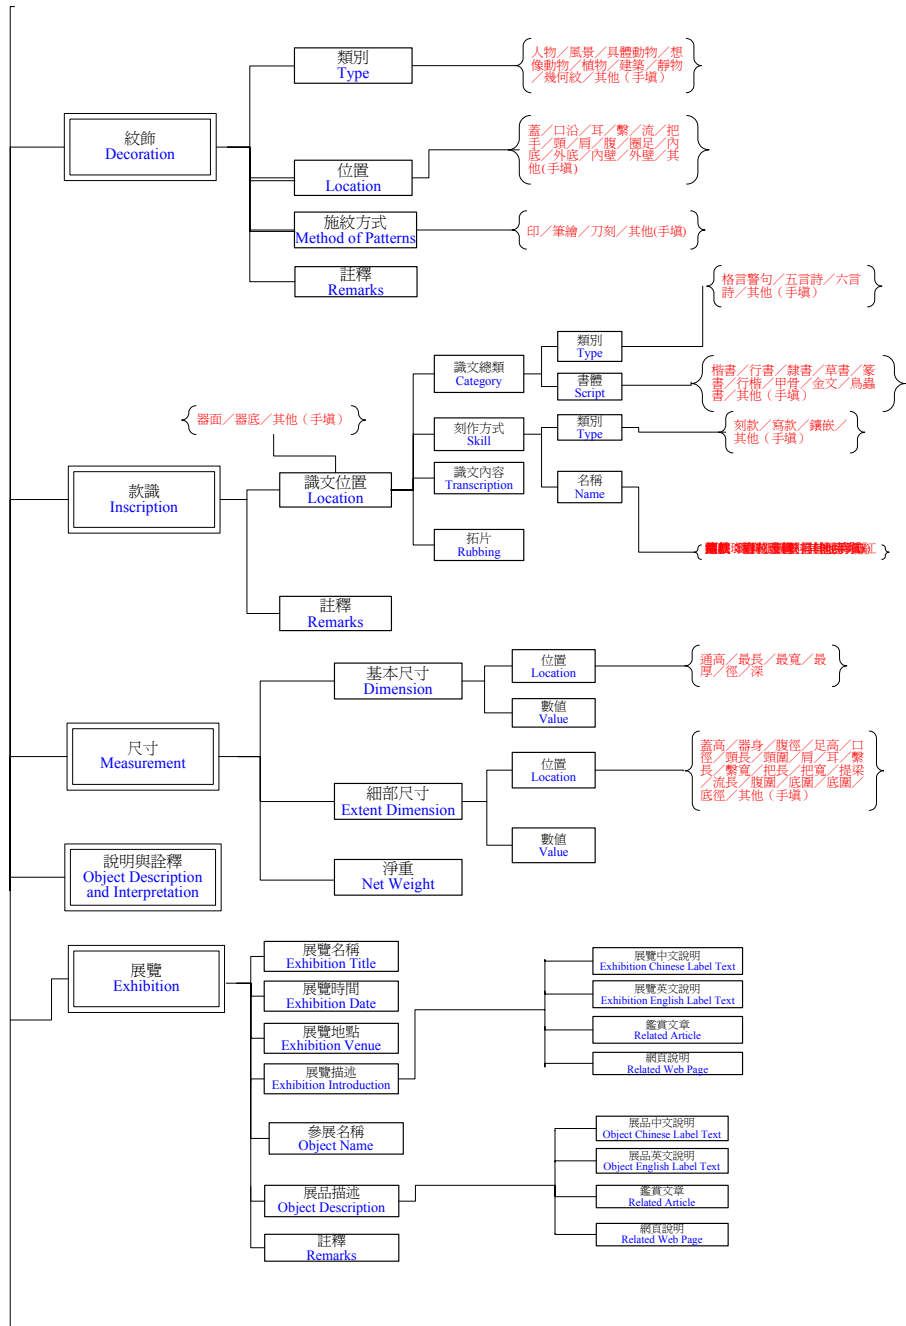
紋飾
Decoration

類別
Type

人物／風景／具體動物／想像動物／植物／建築／靜物／幾何紋／其他（手填）

位置
Location

蓋／口沿／耳／鑿／流／把手／頸／肩／腹／圈足／內底／外底／內壁／外壁／其他(手填)

施紋方式
Method of Patterns

印／筆繪／刀刻／其他(手填)

註釋
Remarks

款識
Inscription

器面／器底／其他（手填）

識文位置
Location

識文總類
Category

類別
Type

格言警句／五言詩／六言詩／其他（手填）

書體
Script

楷書／行書／隸書／草書／篆書／行楷／甲骨／金文／鳥蟲書／其他（手填）

刻作方式
Skill

類別
Type

刻款／寫款／鑲嵌／其他（手填）

名稱
Name

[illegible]

識文內容
Transcription

拓片
Rubbing

註釋
Remarks

尺寸
Measurement

基本尺寸
Dimension

位置
Location

通高／最長／最寬／最厚／徑／深

數值
Value

細部尺寸
Extent Dimension

位置
Location

蓋高／器身／腹徑／足高／口徑／頸長／頸圍／肩／耳／鑿長／鑿寬／把長／把寬／提梁／流長／腹圍／底圍／底圍／底徑／其他（手填）

數值
Value

淨重
Net Weight

說明與詮釋
Object Description and Interpretation

展覽
Exhibition

展覽名稱
Exhibition Title

展覽時間
Exhibition Date

展覽地點
Exhibition Venue

展覽描述
Exhibition Introduction

展覽中文說明
Exhibition Chinese Label Text

展覽英文說明
Exhibition English Label Text

鑑賞文章
Related Article

網頁說明
Related Web Page

參展名稱
Object Name

展品描述
Object Description

展品中文說明
Object Chinese Label Text

展品英文說明
Object English Label Text

鑑賞文章
Related Article

網頁說明
Related Web Page

註釋
Remarks